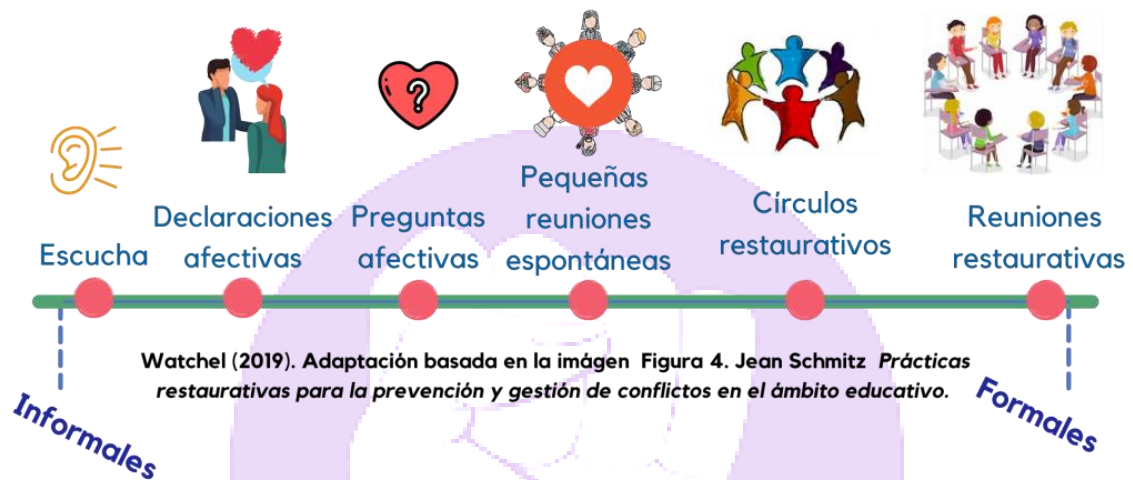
Escucha

Declaraciones afectivas

Preguntas afectivas

Pequeñas reuniones espontáneas

Círculos restaurativos

Reuniones restaurativas

Watchel (2019). Adaptación basada en la imágen Figura 4. Jean Schmitz *Prácticas restaurativas para la prevención y gestión de conflictos en el ámbito educativo.*

Informales

Formales